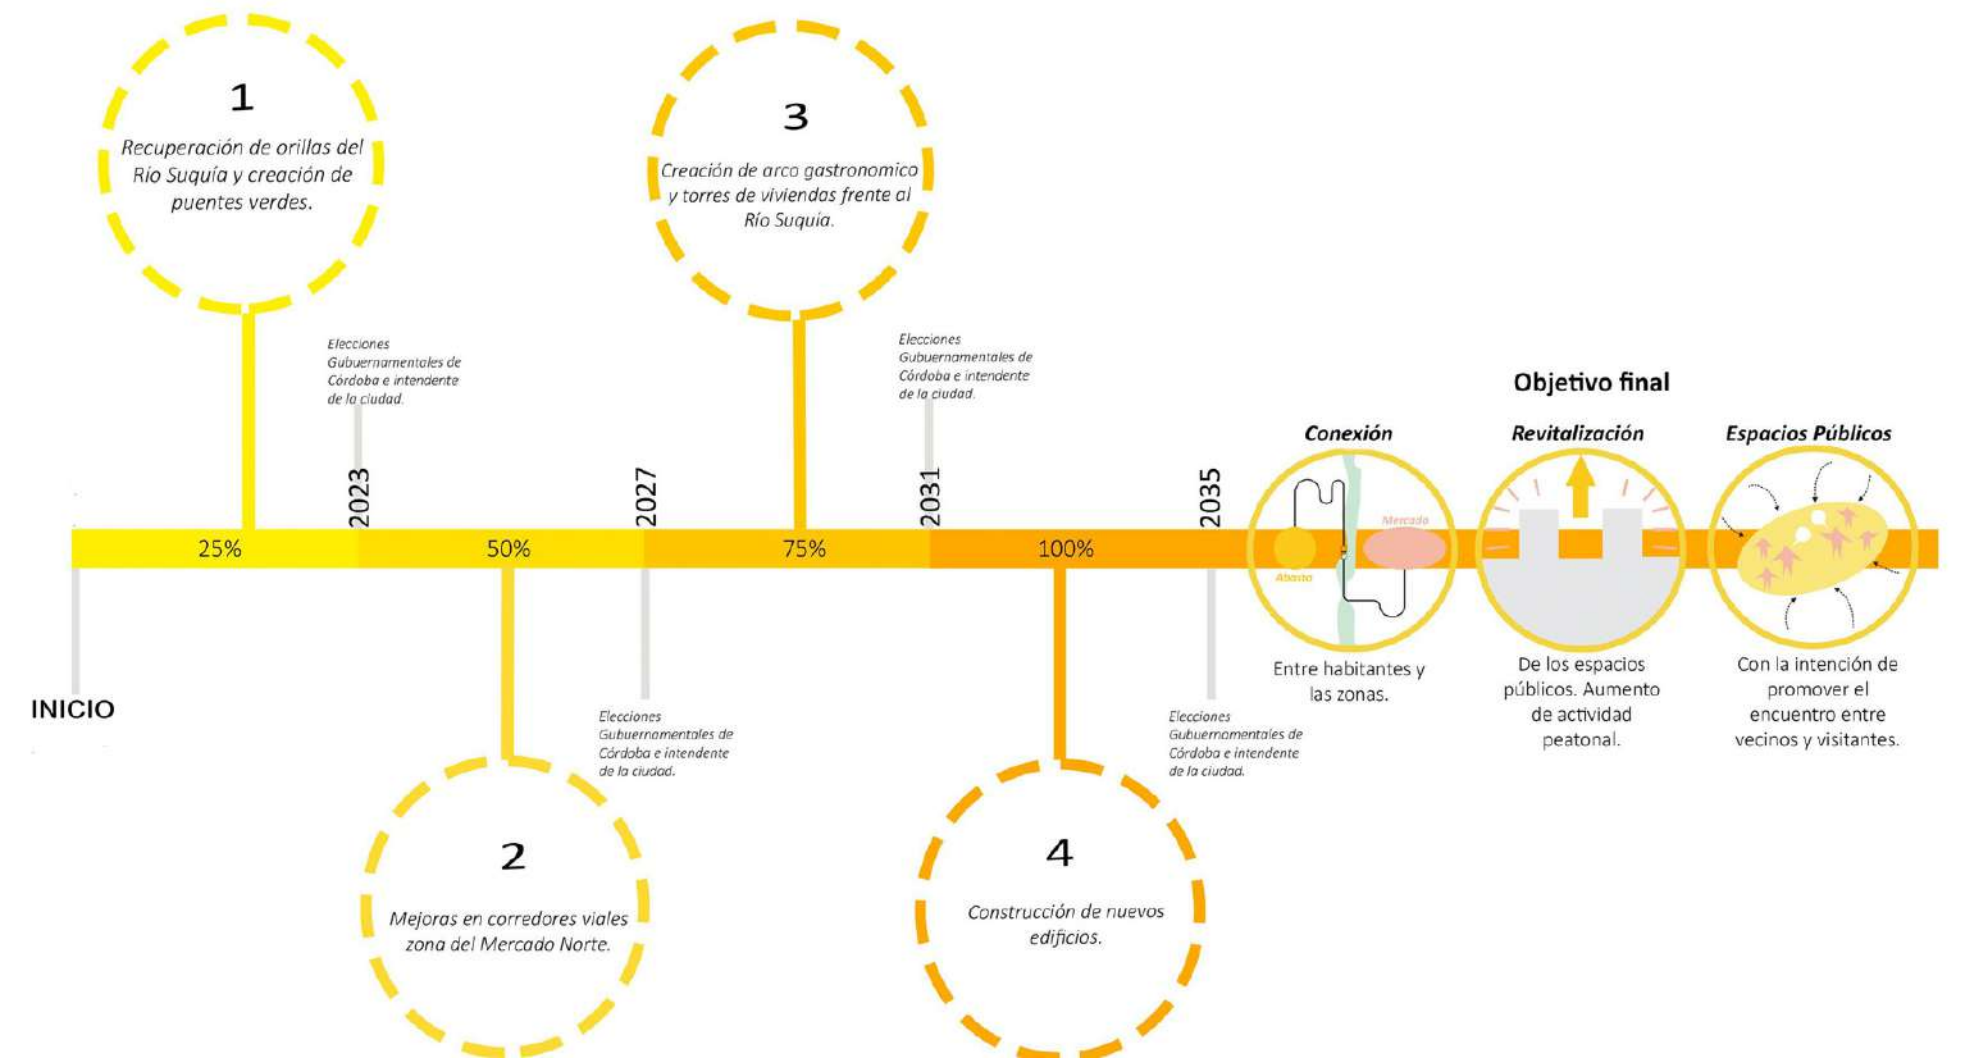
1

Recuperación de orillas del Río Suquía y creación de puentes verdes.

3

Creación de arco gastronomico y torres de viviendas frente al Río Suquía.

Elecciones Gubuernamentales de Córdoba e intendente de la ciudad.

Elecciones Gubuernamentales de Córdoba e intendente de la ciudad.

Objetivo final

Conexión

Revitalización

Espacios Públicos

2023

2027

2031

2035

25%

50%

75%

100%

Mercado

Abasto

INICIO

Entre habitantes y las zonas.

De los espacios públicos. Aumento de actividad peatonal.

Con la intención de promover el encuentro entre vecinos y visitantes.

Elecciones Gubuernamentales de Córdoba e intendente de la ciudad.

Elecciones Gubuernamentales de Córdoba e intendente de la ciudad.

2

Mejoras en corredores viales zona del Mercado Norte.

4

Construcción de nuevos edificios.